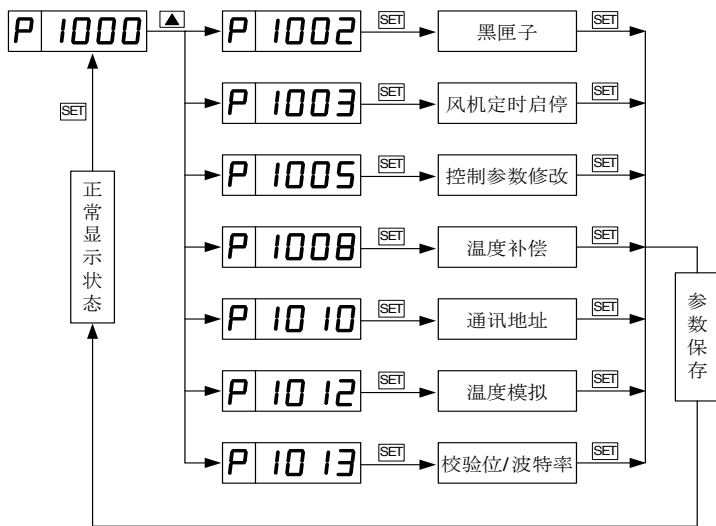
P 1000
▲
P 1002
SET
黑匣子
SET
P 1003
SET
风机定时启停
SET
P 1005
SET
控制参数修改
SET
P 1008
SET
温度补偿
SET
P 1010
SET
通讯地址
SET
P 1012
SET
温度模拟
SET
P 1013
SET
校验位/波特率
SET
参数保存
SET
正常显示状态